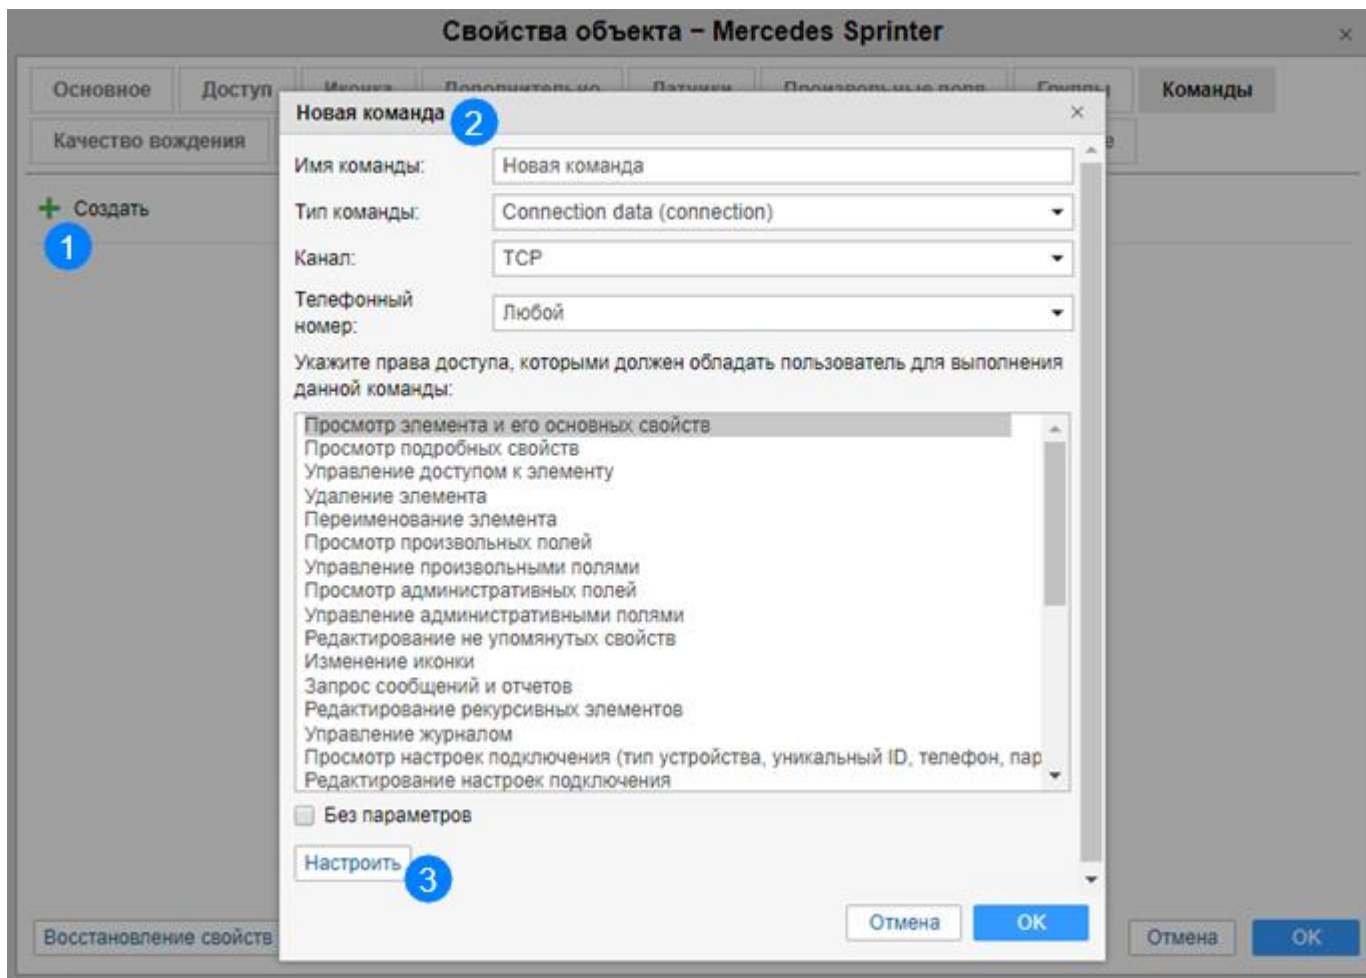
Свойства объекта – Mercedes Sprinter

×

Основное | Доступ | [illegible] | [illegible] | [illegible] | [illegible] | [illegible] | Команды

Качество вождения | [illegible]

+ Создать

1

Новая команда

2

×

Имя команды: Новая команда

Тип команды: Connection data (connection)

Канал: TCP

Телефонный номер: Любой

Укажите права доступа, которыми должен обладать пользователь для выполнения данной команды:

Просмотр элемента и его основных свойств
Просмотр подробных свойств
Управление доступом к элементу
Удаление элемента
Переименование элемента
Просмотр произвольных полей
Управление произвольными полями
Просмотр административных полей
Управление административными полями
Редактирование не упомянутых свойств
Изменение иконки
Запрос сообщений и отчетов
Редактирование рекурсивных элементов
Управление журналом
Просмотр настроек подключения (тип устройства, уникальный ID, телефон, пар
Редактирование настроек подключения

Без параметров

Настроить

3

Отмена | OK

Восстановление свойств

Отмена | OK